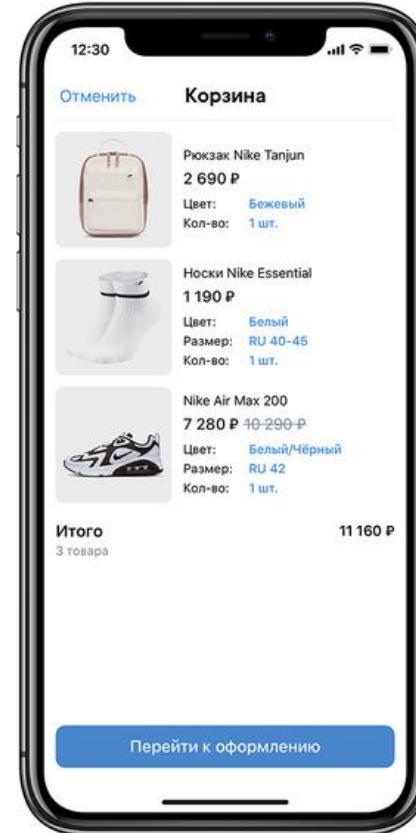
12:30

Отменить

Корзина

Рюкзак Nike Tanjun
2 690 ₽
Цвет: Бежевый
Кол-во: 1 шт.

Носки Nike Essential
1 190 ₽
Цвет: Белый
Размер: RU 40-45
Кол-во: 1 шт.

Nike Air Max 200
7 280 ₽ ~~10 290 ₽~~
Цвет: Белый/Чёрный
Размер: RU 42
Кол-во: 1 шт.

Итого
3 товара

11 160 ₽

Перейти к оформлению